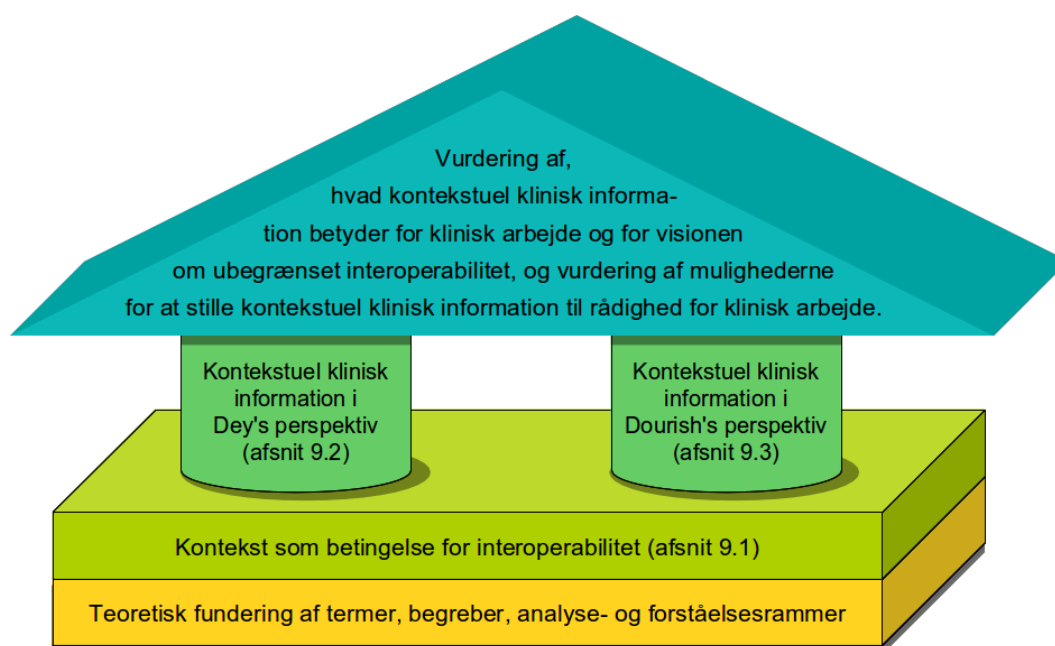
Vurdering af, hvad kontekstuel klinisk information betyder for klinisk arbejde og for visionen om ubegrænset interoperabilitet, og vurdering af mulighederne for at stille kontekstuel klinisk information til rådighed for klinisk arbejde.

Kontekstuel klinisk information i Dey's perspektiv (afsnit 9.2)

Kontekstuel klinisk information i Dourish's perspektiv (afsnit 9.3)

Kontekst som betingelse for interoperabilitet (afsnit 9.1)

Teoretisk fundering af termer, begreber, analyse- og forståelsesrammer